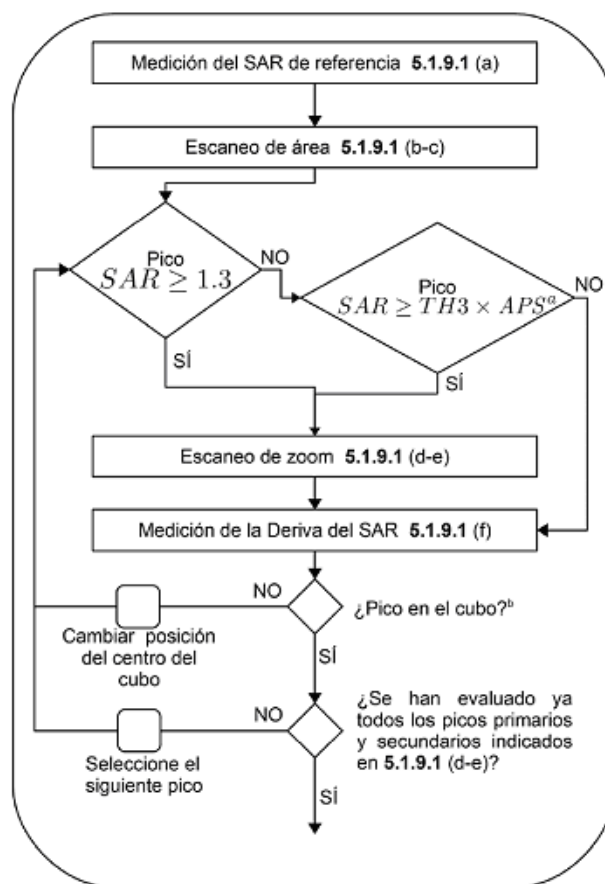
Medición del SAR de referencia **5.1.9.1** (a)

Escaneo de área **5.1.9.1** (b-c)

Pico
$SAR \geq 1.3$

NO

Pico
$SAR \geq TH3 \times APS^{a}$

NO

SÍ

SÍ

Escaneo de zoom **5.1.9.1** (d-e)

Medición de la Deriva del SAR **5.1.9.1** (f)

NO

¿Pico en el cubo?$^{b}$

Cambiar posición del centro del cubo

SÍ

NO

¿Se han evaluado ya todos los picos primarios y secundarios indicados en **5.1.9.1** (d-e)?

Seleccione el siguiente pico

SÍ